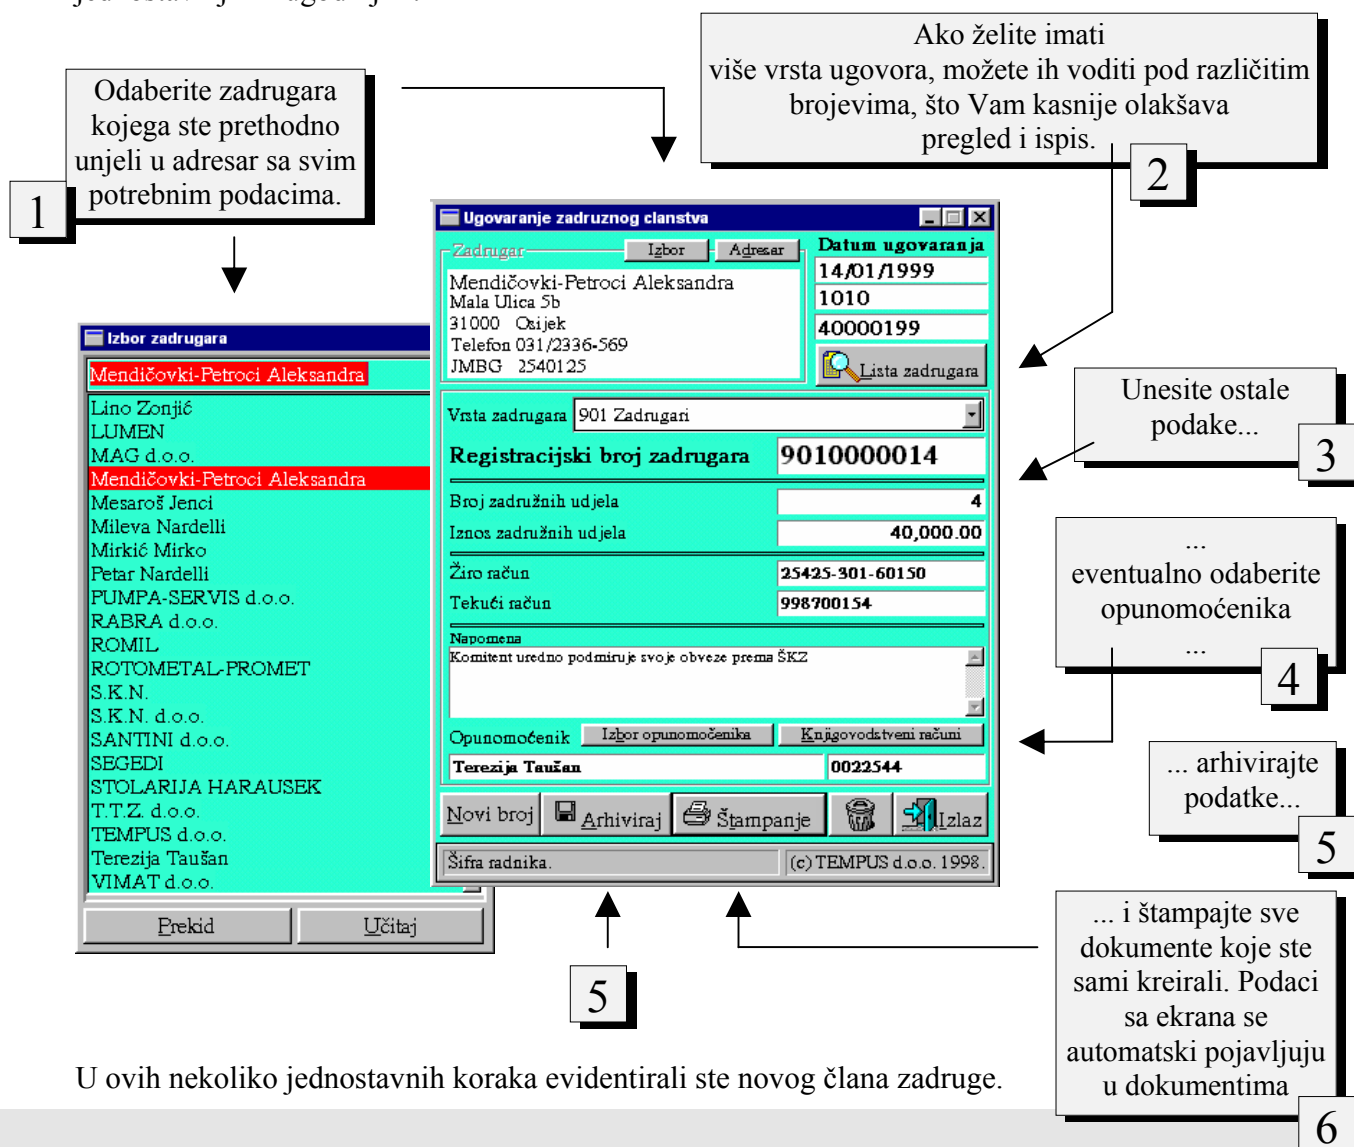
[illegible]

Ako želite imati više vrsta ugovora, možete ih voditi pod različitim brojevima, što Vam kasnije olakšava pregled i ispis.

2

Odaberite zadrugara kojega ste prethodno unjeli u adresar sa svim potrebnim podacima.

1

Ugovaranje zadruznog clanstva

Zadrugar
Izbor
Adresar
Datum ugovaranja
14/01/1999
1010
40000199
Lista zadrugara

Mendičovki-Petroci Aleksandra
Mala Ulica 5b
31000 Osijek
Telefon 031/2336-569
JMBG 2540125

Vrsta zadrugara 901 Zadrugari
Registracijski broj zadrugara 9010000014
Broj zadružnih udjela 4
Iznos zadružnih udjela 40,000.00
Žiro račun 25425-301-60150
Tekući račun 998700154
Napomena
Komitent uredno podmiruje svoje obveze prema ŠKZ
Opunomoćenik Izbor opunomoćenika Knjigovodstveni računi
Terezija Taušan 0022544
Novi broj
Arhiviraj
Štampanje
Izlaz
Šifra radnika.
(c) TEMPUS d.o.o. 1998.

Izbor zadrugara

Mendičovki-Petroci Aleksandra
Lino Zonjić
LUMEN
MAG d.o.o.
Mendičovki-Petroci Aleksandra
Mesaroš Jenci
Mileva Nardelli
Mirkić Mirko
Petar Nardelli
PUMPA-SERVIS d.o.o.
RABRA d.o.o.
ROMIL
ROTOMETAL-PROMET
S.K.N.
S.K.N. d.o.o.
SANTINI d.o.o.
SEGEDI
STOLARIJA HARAUSEK
T.T.Z. d.o.o.
TEMPUS d.o.o.
Terezija Taušan
VIMAT d.o.o.
Prekid
Učitaj

Unesite ostale podake...

3

...
eventualno odaberite opunomoćenika
...

4

... arhivirajte podatke...

5

5

... i štampajte sve dokumente koje ste sami kreirali. Podaci sa ekrana se automatski pojavljuju u dokumentima

6

U ovih nekoliko jednostavnih koraka evidentirali ste novog člana zadruge.